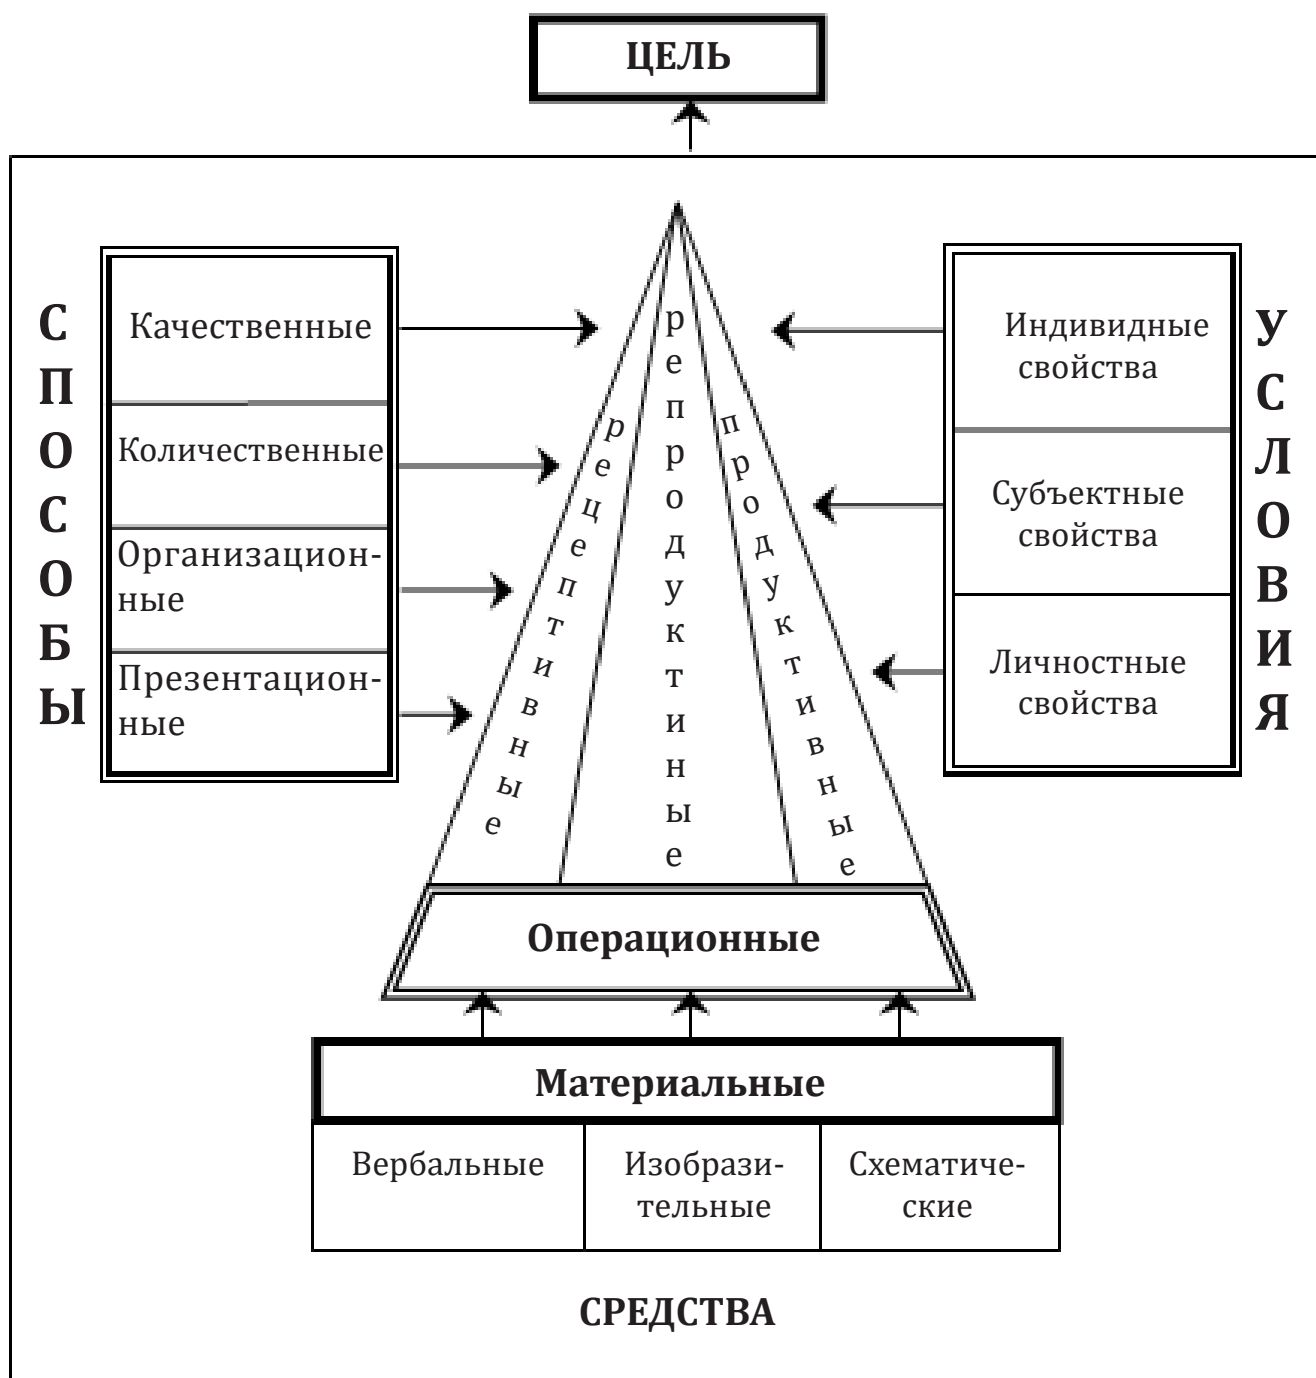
ЦЕЛЬ

СПОСОБЫ

Качественные

Количественные

Организационные

Презентационные

рецептивные

репродуктивные

продуктивные

УСЛОВИЯ

Индивидные свойства

Субъектные свойства

Личностные свойства

Операционные

Материальные

| Вербальные | Изобразительные | Схематические |
|---|---|---|

СРЕДСТВА